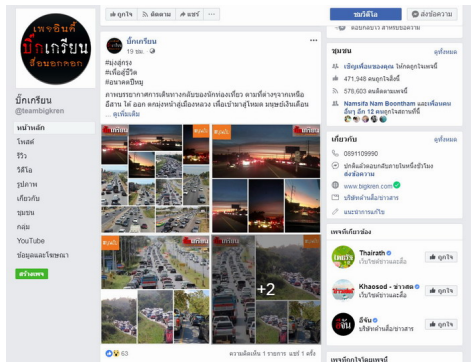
เพจอินดี้
บิ๊กเกรียน
สื่อนอกคอก

บิ๊กเกรียน
@teambigkren

หน้าหลัก
โพสต์
รีวิว
วิดีโอ
รูปภาพ
เกี่ยวกับ
ชุมชน
กลุ่ม
YouTube
ข้อมูลและโฆษณา
สร้างเพจ

ถูกใจ
ติดตาม
แชร์
ชมวิดีโอ
ส่งข้อความ

บิ๊กเกรียน
19 ชม.

#มุ่งสู่กรุง
#เพื่อสู้ชีวิต
#อนาคตปัญญ

ภาพบรรยากาศการเดินทางกลับของนักท่องเที่ยว ตามที่ต่างๆจากเหนือ อีสาน ใต้ ออก ตกมุ่งหน้าสู่เมืองหลวง เพื่อเข้ามาสู่โหมด มนุษย์เงินเดือน ... ดูเพิ่มเติม

+2

63
ความคิดเห็น 1 รายการ แชร์ 1 ครั้ง

ชุมชน
ดูทั้งหมด
เชิญเพื่อนของคุณ ให้กดถูกใจเพจนี้
471,946 คนถูกใจสิ่งนี้
578,603 คนติดตามสิ่งนี้
Namsite Nam Boontham และเพื่อนคน อื่นๆ อีก 12 คนถูกใจสิ่งนี้

เกี่ยวกับ
ดูทั้งหมด
0891109990
ปกติแล้วจะตอบกลับภายในหนึ่งชั่วโมง
ส่งข้อความ
www.bigkren.com
บริษัทด้านสื่อ/ข่าวสาร
แนะนำการแก้ไข

เพจที่เกี่ยวข้อง
Thairath
เว็บไซต์ข่าวและสื่อ
ถูกใจ
Khaosod - ข่าวสด
เว็บไซต์ข่าวและสื่อ
ถูกใจ
อีจัน
บริษัทด้านสื่อ/ข่าวสาร
ถูกใจ